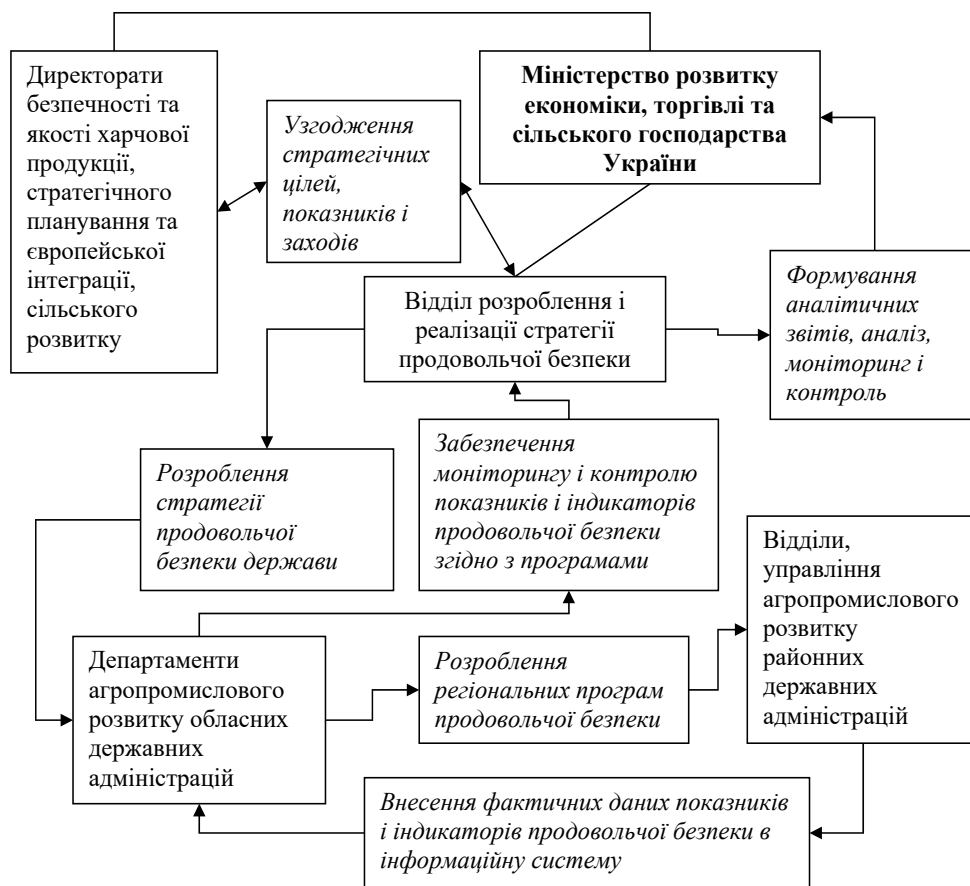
Директорати безпечності та якості харчової продукції, стратегічного планування та європейської інтеграції, сільського розвитку

Узгодження стратегічних цілей, показників і заходів

Міністерство розвитку економіки, торгівлі та сільського господарства України

Формування аналітичних звітів, аналіз, моніторинг і контроль

Відділ розроблення і реалізації стратегії продовольчої безпеки

Розроблення стратегії продовольчої безпеки держави

Забезпечення моніторингу і контролю показників і індикаторів продовольчої безпеки згідно з програмами

Відділи, управління агропромислового розвитку районних державних адміністрацій

Департаменти агропромислового розвитку обласних державних адміністрацій

Розроблення регіональних програм продовольчої безпеки

Внесення фактичних даних показників і індикаторів продовольчої безпеки в інформаційну систему